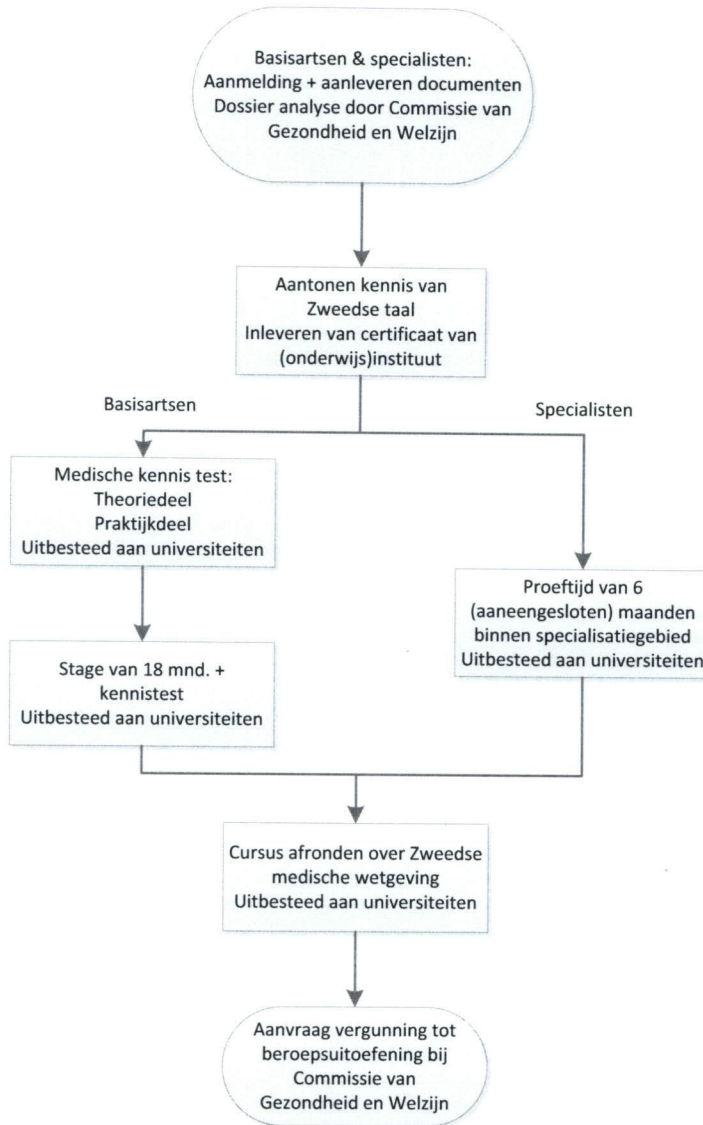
Basisartsen & specialisten:
Aanmelding + aanleveren documenten
Dossier analyse door Commissie van Gezondheid en Welzijn

Aantonen kennis van Zweedse taal
Inleveren van certificaat van (onderwijs)instituut

Basisartsen

Specialisten

Medische kennis test:
Theoriedeel
Praktijkdeel
Uitbesteed aan universiteiten

Stage van 18 mnd. + kennistest
Uitbesteed aan universiteiten

Proeftijd van 6 (aaneengesloten) maanden binnen specialisatiegebied
Uitbesteed aan universiteiten

Cursus afronden over Zweedse medische wetgeving
Uitbesteed aan universiteiten

Aanvraag vergunning tot beroepsuitoefening bij Commissie van Gezondheid en Welzijn